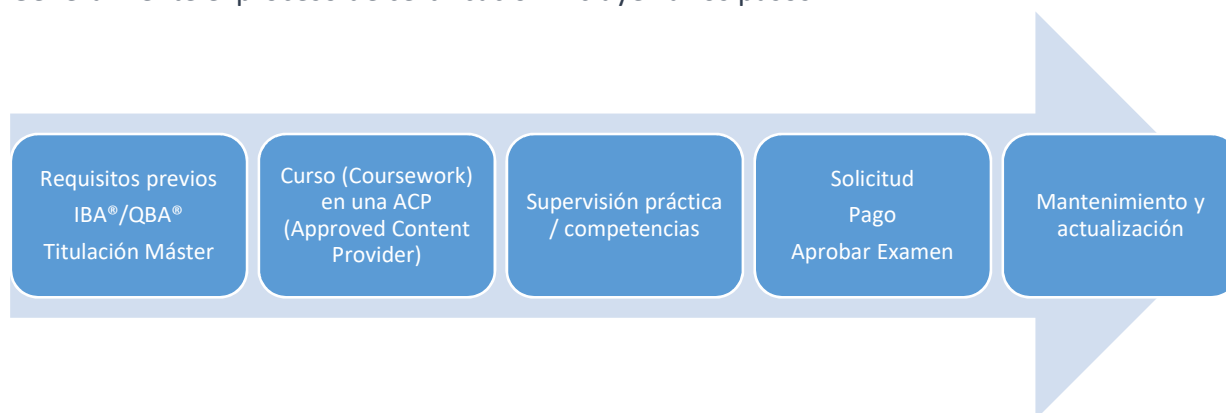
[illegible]

Requisitos previos
IBA®/QBA®
Titulación Máster

Curso (Coursework) en una ACP (Approved Content Provider)

Supervisión práctica / competencias

Solicitud
Pago
Aprobar Examen

Mantenimiento y actualización